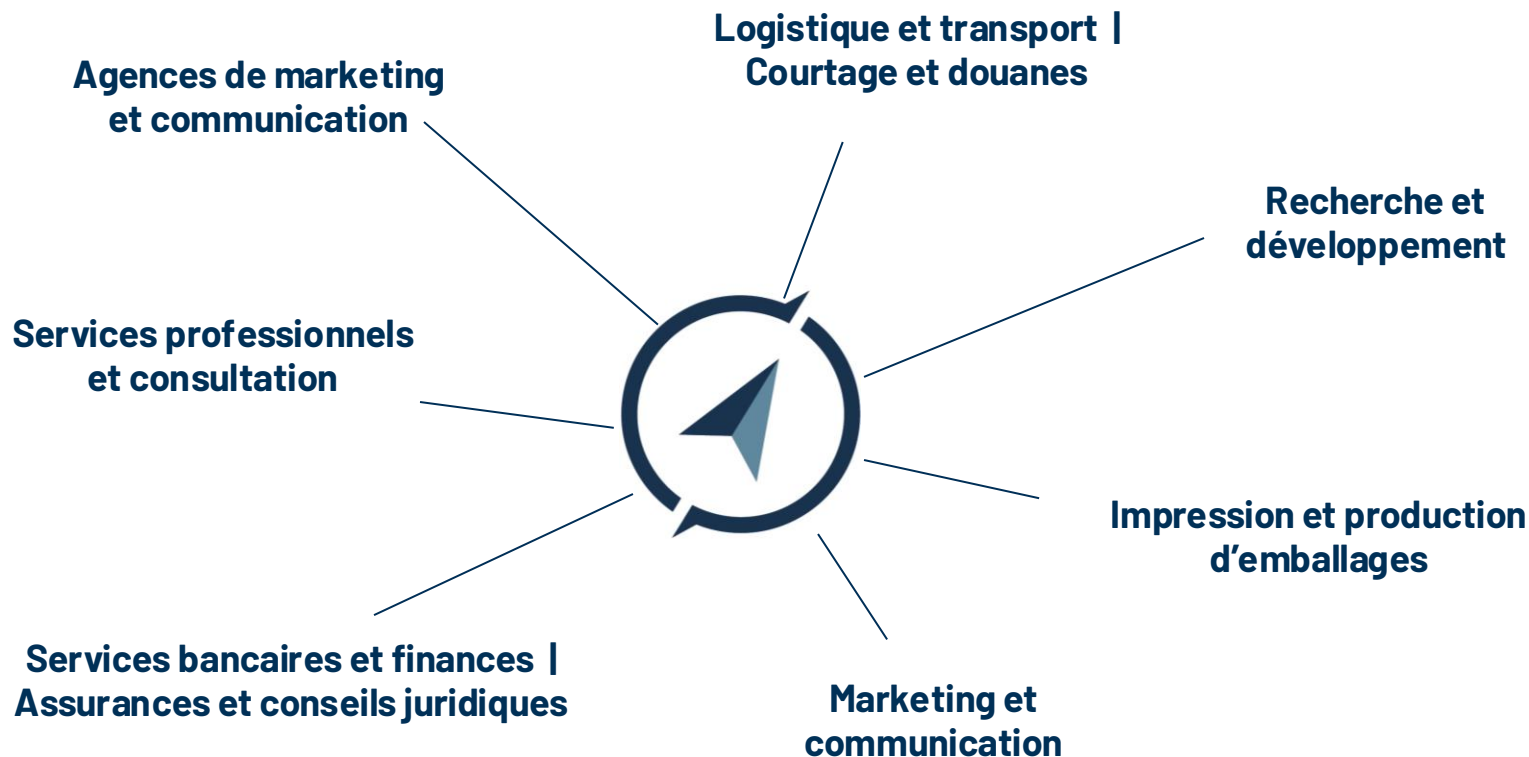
Logistique et transport |
Courtage et douanes

Agences de marketing
et communication

Recherche et
développement

Services professionnels
et consultation

Impression et production
d’emballages

Services bancaires et finances |
Assurances et conseils juridiques

Marketing et
communication